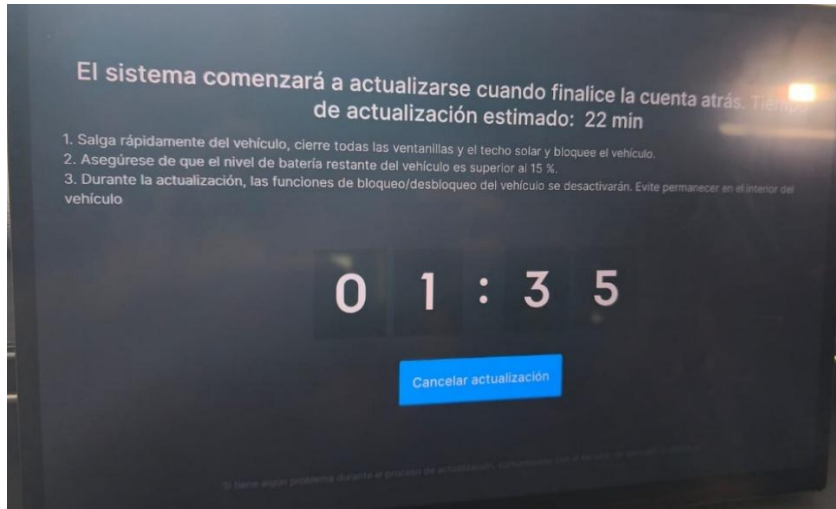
El sistema comenzará a actualizarse cuando finalice la cuenta atrás. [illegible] de actualización estimado: 22 min

1. Salga rápidamente del vehículo, cierre todas las ventanillas y el techo solar y bloquee el vehículo.
2. Asegúrese de que el nivel de batería restante del vehículo es superior al 15 %.
3. Durante la actualización, las funciones de bloqueo/desbloqueo del vehículo se desactivarán. Evite permanecer en el interior del vehículo

0 1 : 3 5

Cancelar actualización

Si tiene algún problema durante el proceso de actualización, comuníquese con el servicio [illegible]